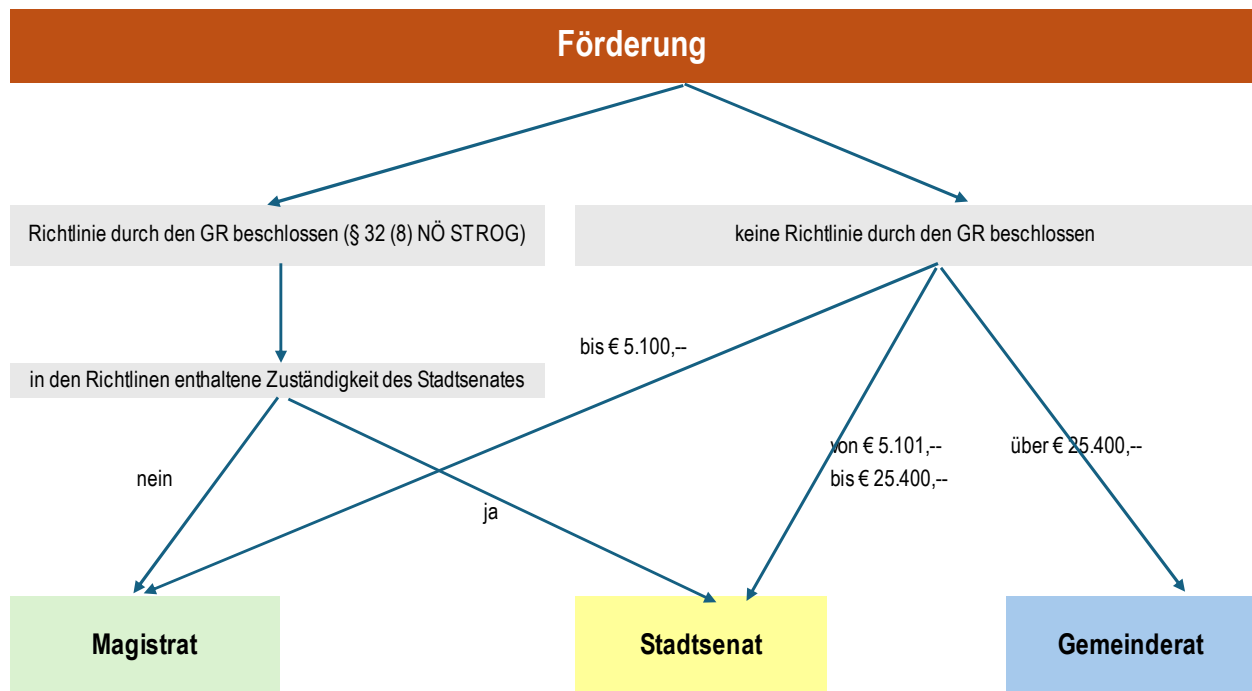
Förderung

Richtlinie durch den GR beschlossen (§ 32 (8) NÖ STROG)

keine Richtlinie durch den GR beschlossen

bis € 5.100,--

in den Richtlinen enthaltene Zuständigkeit des Stadtsenates

von € 5.101,--
bis € 25.400,--

über € 25.400,--

nein

ja

Magistrat

Stadtsenat

Gemeinderat